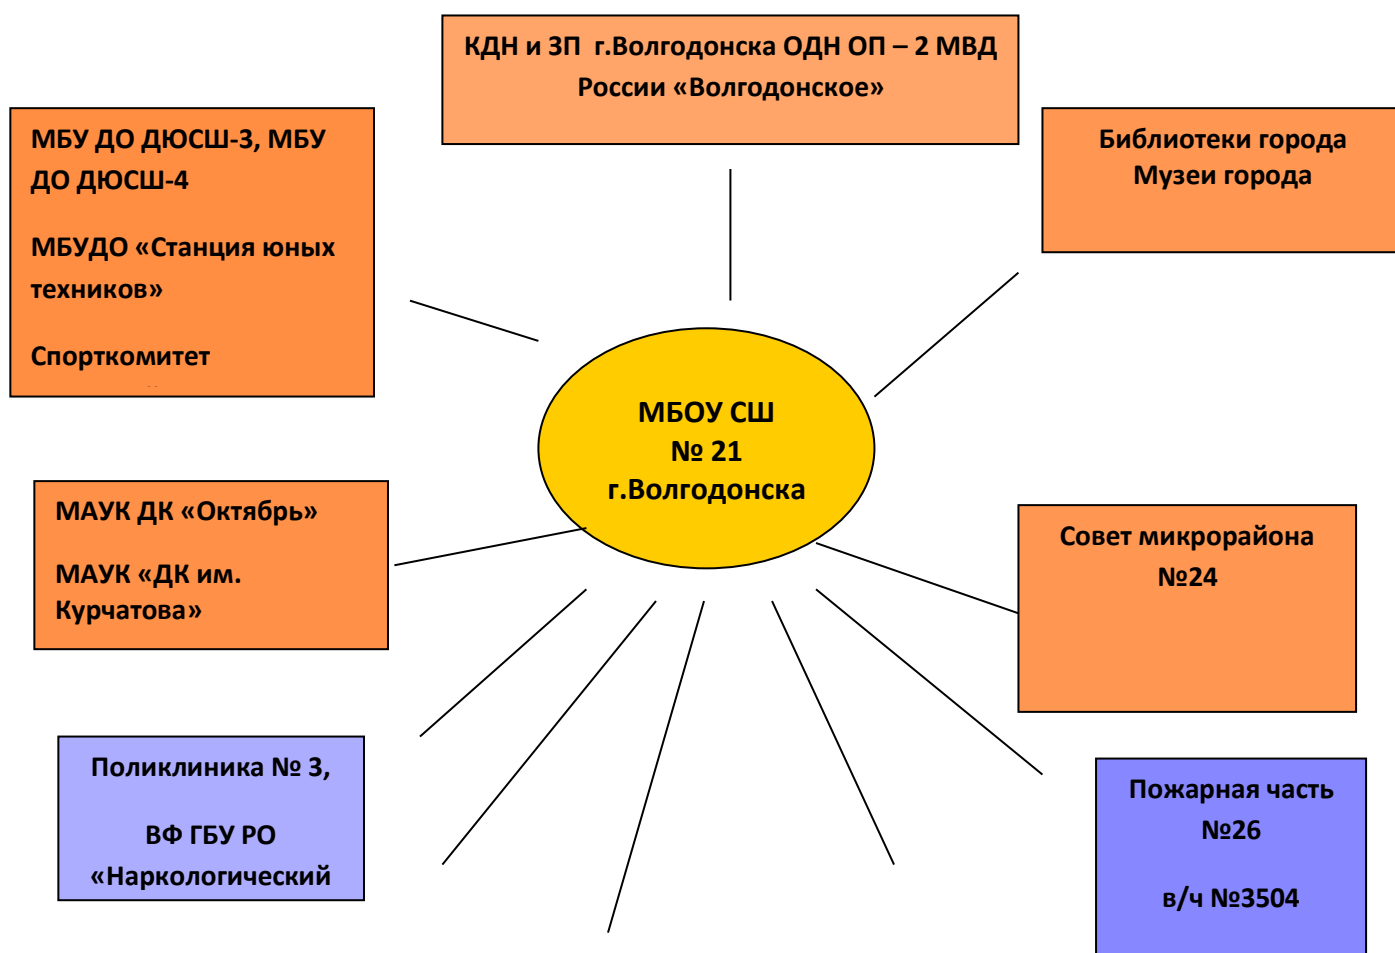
КДН и ЗП г.Волгодонска ОДН ОП – 2 МВД России «Волгодонское»

МБУ ДО ДЮСШ-3, МБУ ДО ДЮСШ-4

МБУДО «Станция юных техников»

Спорткомитет

Библиотеки города
Музеи города

МБОУ СШ
№ 21
г.Волгодонска

МАУК ДК «Октябрь»

МАУК «ДК им. Курчатова»

Совет микрорайона №24

Поликлиника № 3,

ВФ ГБУ РО «Наркологический

Пожарная часть №26

в/ч №3504